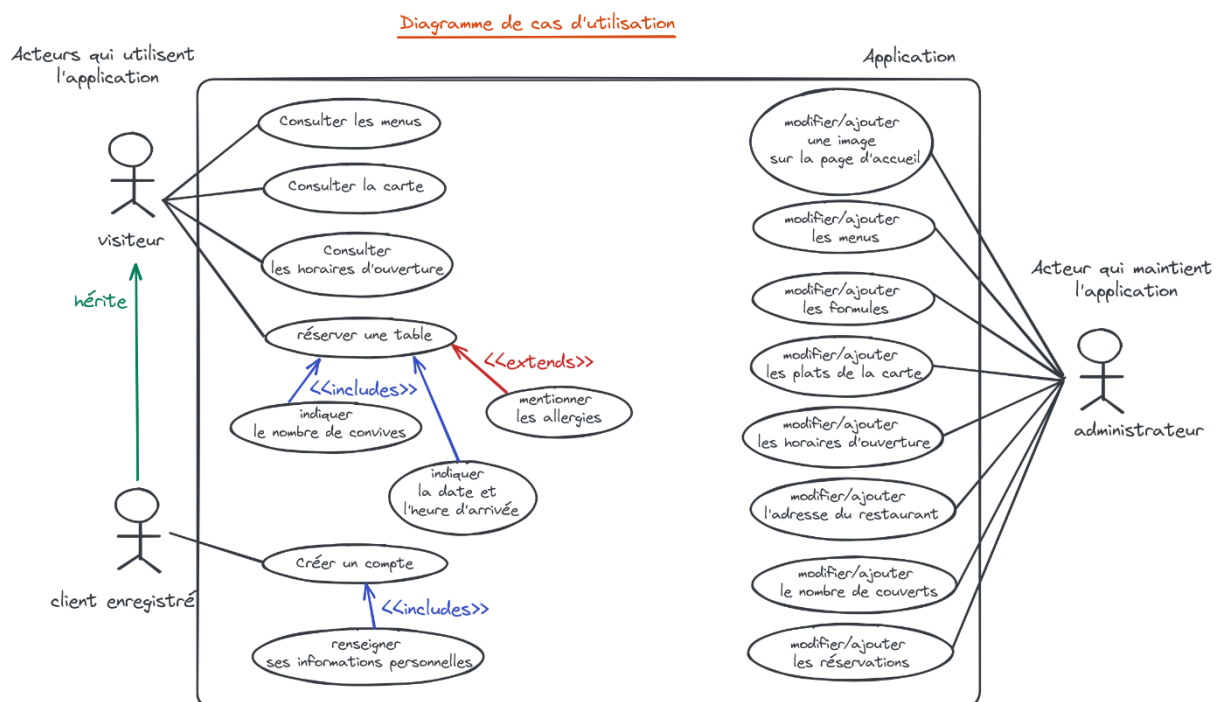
Diagramme de cas d'utilisation

Acteurs qui utilisent l'application

Application

visiteur

hérite

client enregistré

Consulter les menus

Consulter la carte

Consulter les horaires d'ouverture

réserver une table

<<includes>>

<<extends>>

indiquer le nombre de convives

mentionner les allergies

indiquer la date et l'heure d'arrivée

Créer un compte

<<includes>>

renseigner ses informations personnelles

modifier/ajouter une image sur la page d'accueil

modifier/ajouter les menus

modifier/ajouter les formules

modifier/ajouter les plats de la carte

modifier/ajouter les horaires d'ouverture

modifier/ajouter l'adresse du restaurant

modifier/ajouter le nombre de couverts

modifier/ajouter les réservations

Acteur qui maintient l'application

administrateur